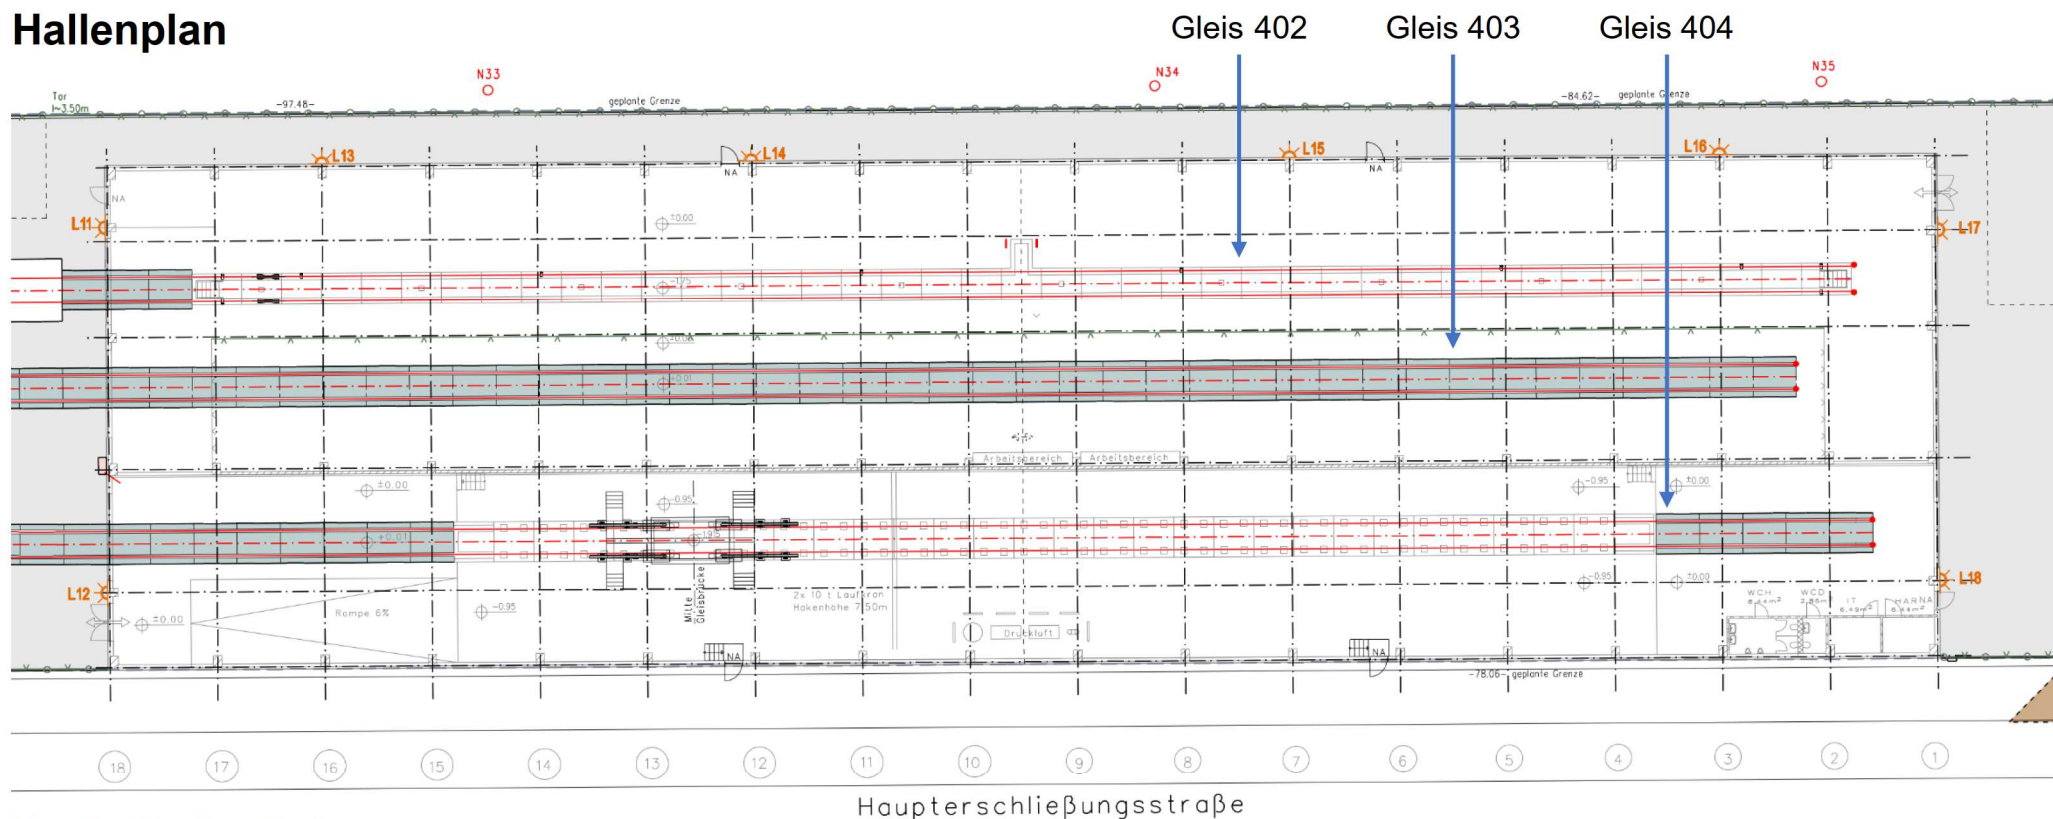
Hallenplan

Gleis 402 Gleis 403 Gleis 404

N33 N34 N35

Tor l=3.50m -97.48- geplante Grenze -84.62- geplante Grenze

L13 L14 L15 L16 L11 L17 L12 L18

NA NA NA NA NA NA

±0.00 ±0.00 ±0.00 ±0.00 ±0.00 ±0.00

-0.95 -0.95 -0.95 -0.95

Arbeitsbereich Arbeitsbereich

Rampe 6%

Mitte Gleisbrücke

2x 10 t Laufkran Hakenhöhe 7.50m

Druckluft

WCH WCD IT HARNA

-78.06- geplante Grenze

18 17 16 15 14 13 12 11 10 9 8 7 6 5 4 3 2 1

Haupterschließungsstraße